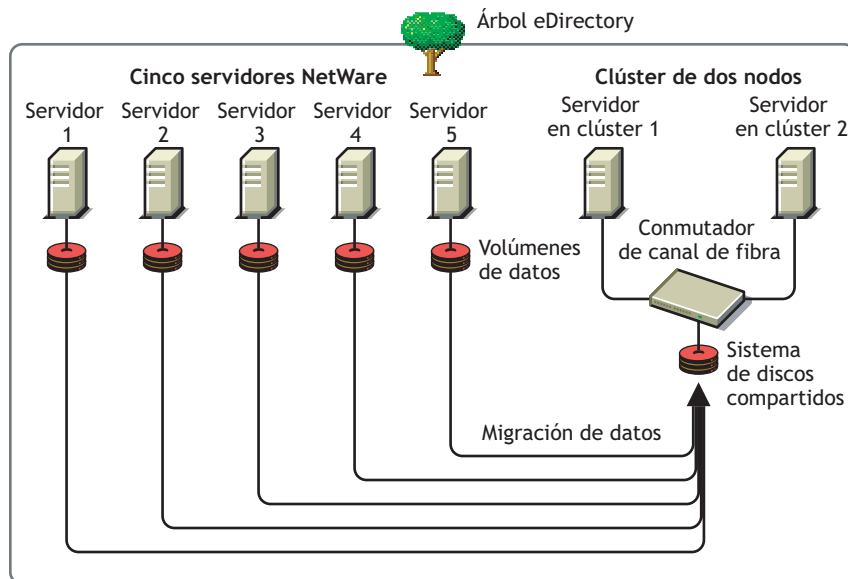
Árbol eDirectory

Cinco servidores NetWare

Servidor 1

Servidor 2

Servidor 3

Servidor 4

Servidor 5

Volúmenes de datos

Clúster de dos nodos

Servidor en clúster 1

Servidor en clúster 2

Conmutador de canal de fibra

Sistema de discos compartidos

Migración de datos